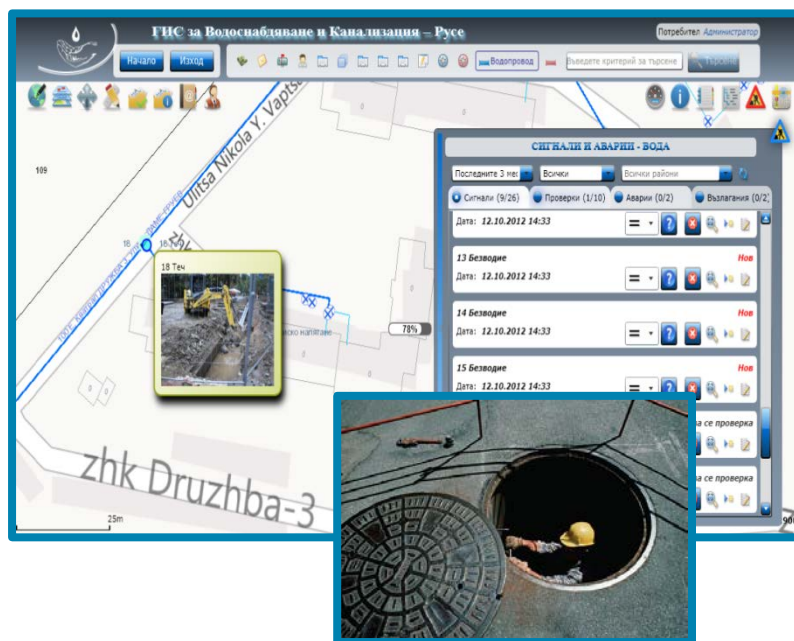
ГИС за Водоснабдяване и Канализация – Русе

Потребител: Администратор

Начало Изход

Водопровод

Въведете критерий за търсене

Търсене

109

Ulitsa Nikola Y. Vaptsarov

18

18 Теч

16

78%

zhk Druzhba-3

25m

СИГНАЛИ И АВАРИИ - ВОДА

Последните 3 мес

Всички

Всички райони

Сигнали (9/26)

Проверки (1/10)

Аварии (0/2)

Възлагания (0/2)

Дата: 12.10.2012 14:33

13 Безводие

Нов

Дата: 12.10.2012 14:33

14 Безводие

Нов

Дата: 12.10.2012 14:33

15 Безводие

Нов

Дата: 12.10.2012 14:33

а се проверка

а се проверка